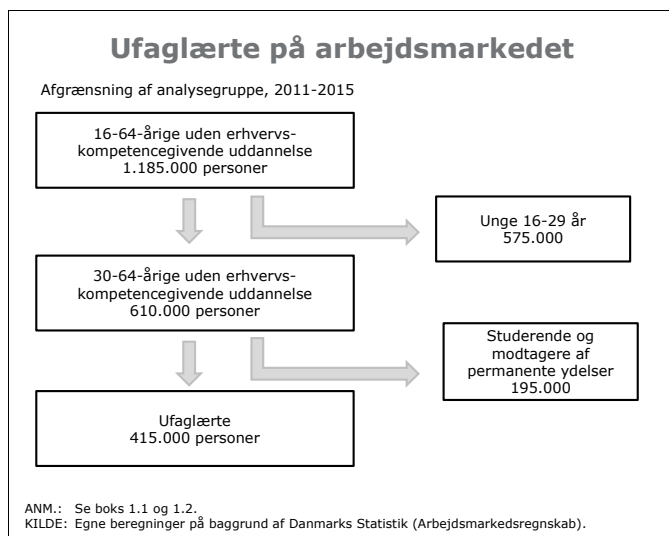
Ufaglærte på arbejdsmarkedet

Afgrænsning af analysegruppe, 2011-2015

16-64-årige uden erhvervskompetencegivende uddannelse
1.185.000 personer

Unge 16-29 år
575.000

30-64-årige uden erhvervskompetencegivende uddannelse
610.000 personer

Studerende og modtagere af permanente ydelser
195.000

Ufaglærte
415.000 personer

ANM.: Se boks 1.1 og 1.2.
KILDE: Egne beregninger på baggrund af Danmarks Statistik (Arbejdsmarkedsregnskab).